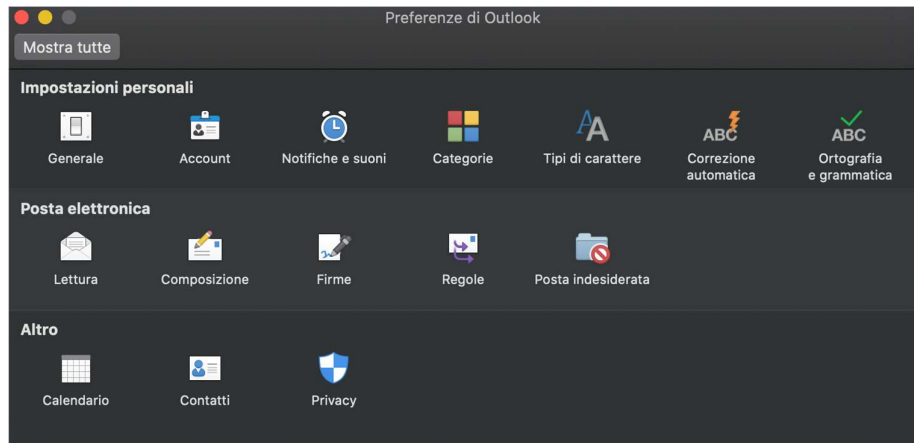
Preferenze di Outlook

Mostra tutte

Impostazioni personali

Generale
Account
Notifiche e suoni
Categorie
Tipi di carattere
ABC
Correzione automatica
ABC
Ortografia e grammatica

Posta elettronica

Lettura
Composizione
Firme
Regole
Posta indesiderata

Altro

Calendario
Contatti
Privacy